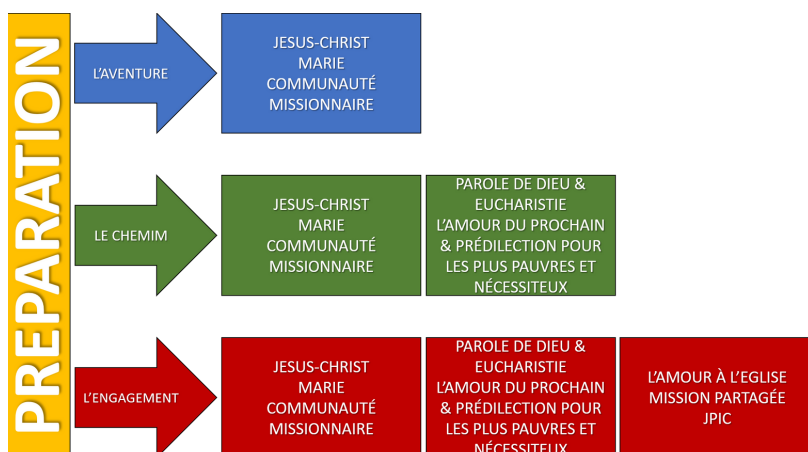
PREPARATION

L'AVENTURE

JESUS-CHRIST
MARIE
COMMUNAUTÉ
MISSIONNAIRE

LE CHEMIM

JESUS-CHRIST
MARIE
COMMUNAUTÉ
MISSIONNAIRE

PAROLE DE DIEU & EUCHARISTIE
L'AMOUR DU PROCHAIN & PRÉDILECTION POUR LES PLUS PAUVRES ET NÉCESSITEUX

L'ENGAGEMENT

JESUS-CHRIST
MARIE
COMMUNAUTÉ
MISSIONNAIRE

PAROLE DE DIEU & EUCHARISTIE
L'AMOUR DU PROCHAIN & PRÉDILECTION POUR LES PLUS PAUVRES ET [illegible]

L'AMOUR À L'EGLISE
MISSION PARTAGÉE
JPIC